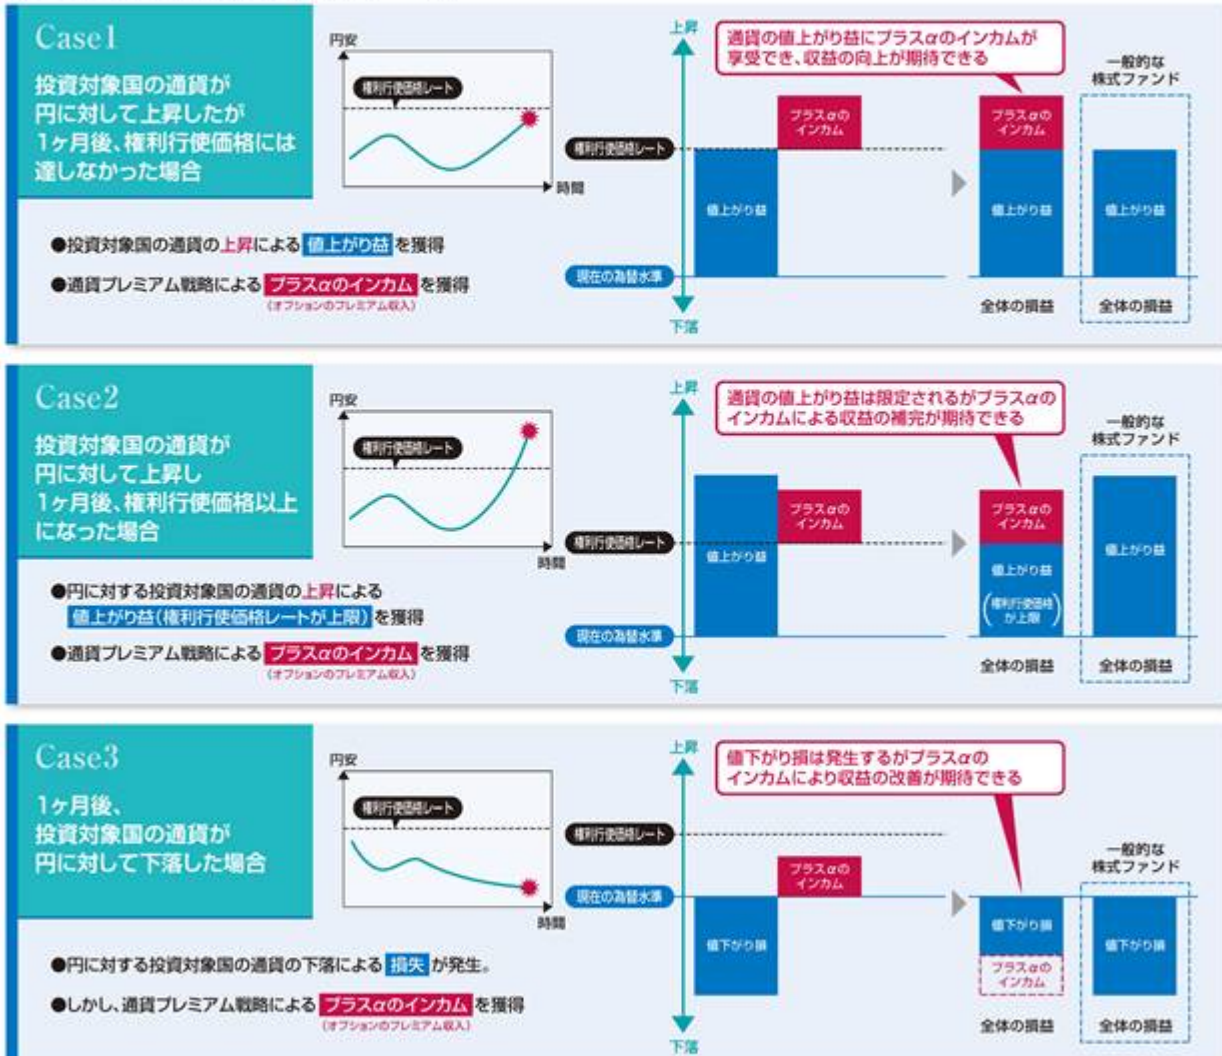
Case1

投資対象国の通貨が円に対して上昇したが1ヶ月後、権利行使価格には達しなかった場合

円安

権利行使価格レート

時間

●投資対象国の通貨の上昇による 値上がり益 を獲得

●通貨プレミアム戦略による プラスαのインカム を獲得
(オプションのプレミアム収入)

上昇

通貨の値上がり益にプラスαのインカムが享受でき、収益の向上が期待できる

権利行使価格レート

プラスαのインカム

値上がり益

現在の為替水準

下落

プラスαのインカム

値上がり益

全体の損益

一般的な株式ファンド

値上がり益

全体の損益

Case2

投資対象国の通貨が円に対して上昇し1ヶ月後、権利行使価格以上になった場合

円安

権利行使価格レート

時間

●円に対する投資対象国の通貨の上昇による 値上がり益(権利行使価格レートが上限) を獲得

●通貨プレミアム戦略による プラスαのインカム を獲得
(オプションのプレミアム収入)

上昇

通貨の値上がり益は限定されるがプラスαのインカムによる収益の補完が期待できる

権利行使価格レート

値上がり益

プラスαのインカム

現在の為替水準

下落

プラスαのインカム

値上がり益

(権利行使価格が上限)

全体の損益

一般的な株式ファンド

値上がり益

全体の損益

Case3

1ヶ月後、投資対象国の通貨が円に対して下落した場合

円安

権利行使価格レート

時間

●円に対する投資対象国の通貨の下落による 損失 が発生。

●しかし、通貨プレミアム戦略による プラスαのインカム を獲得
(オプションのプレミアム収入)

上昇

値下がり損は発生するがプラスαのインカムにより収益の改善が期待できる

権利行使価格レート

プラスαのインカム

現在の為替水準

値下がり損

下落

値下がり損

プラスαのインカム

全体の損益

一般的な株式ファンド

値下がり損

全体の損益